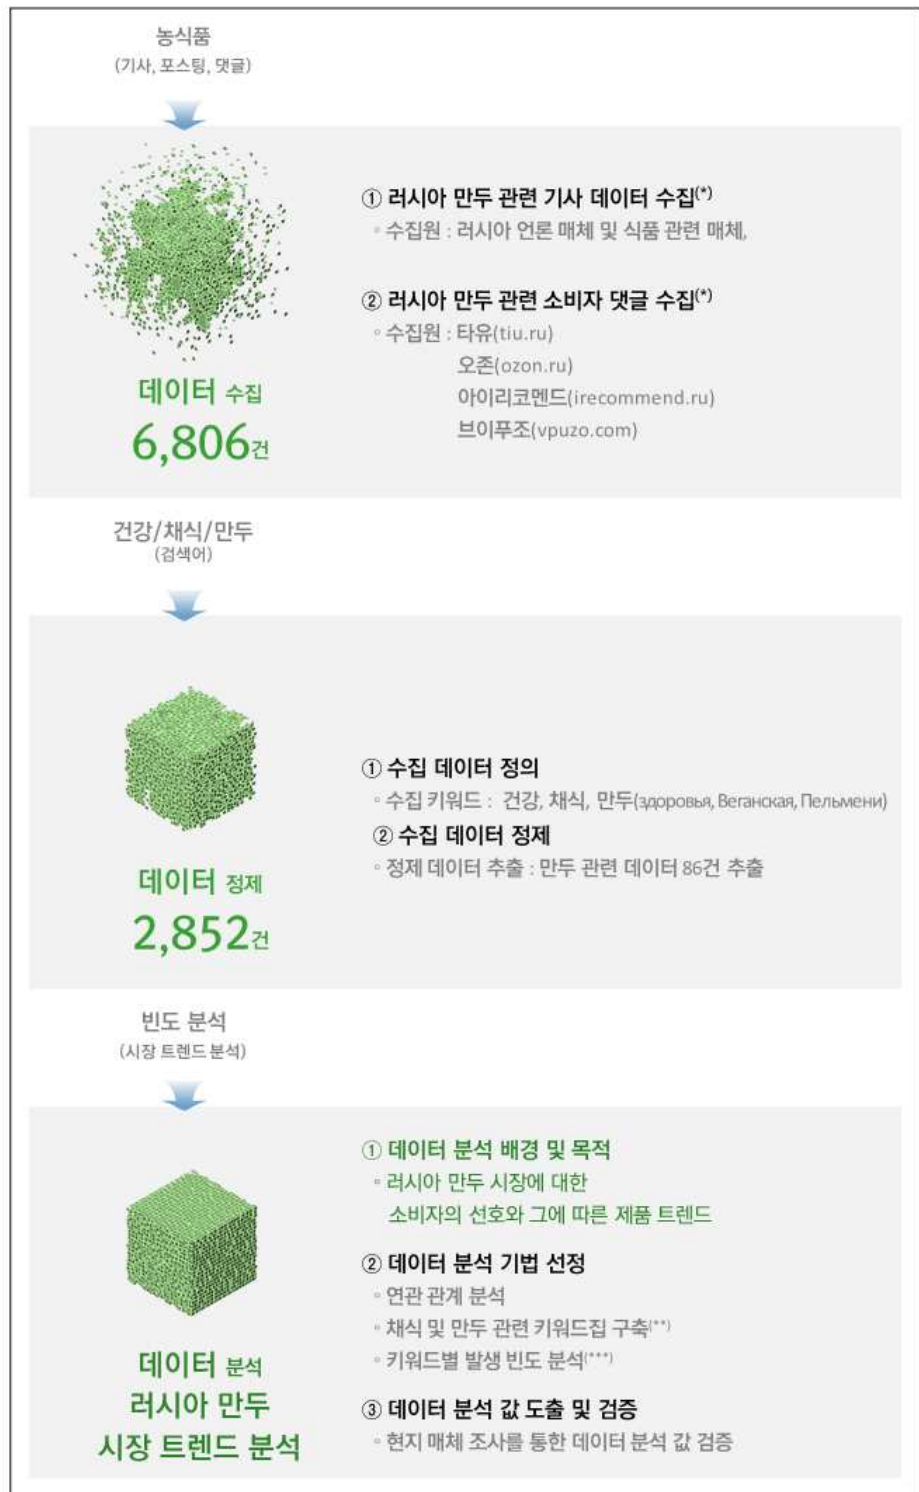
농식품
(기사, 포스팅, 댓글)

데이터 수집
6,806건

① 러시아 만두 관련 기사 데이터 수집(*)
◦ 수집원 : 러시아 언론 매체 및 식품 관련 매체,

② 러시아 만두 관련 소비자 댓글 수집(*)
◦ 수집원 : 타유(tiu.ru)
오존(ozon.ru)
아이리코멘드(irecommend.ru)
브이푸조(vpuzo.com)

건강/채식/만두
(검색어)

데이터 정제
2,852건

① 수집 데이터 정의
◦ 수집 키워드 : 건강, 채식, 만두(здоровья, Веганская, Пельмени)
② 수집 데이터 정제
◦ 정제 데이터 추출 : 만두 관련 데이터 86건 추출

빈도 분석
(시장 트렌드 분석)

데이터 분석
러시아 만두
시장 트렌드 분석

① 데이터 분석 배경 및 목적
◦ 러시아 만두 시장에 대한 소비자의 선호와 그에 따른 제품 트렌드
② 데이터 분석 기법 선정
◦ 연관 관계 분석
◦ 채식 및 만두 관련 키워드집 구축(**)
◦ 키워드별 발생 빈도 분석(***)
③ 데이터 분석 값 도출 및 검증
◦ 현지 매체 조사를 통한 데이터 분석 값 검증